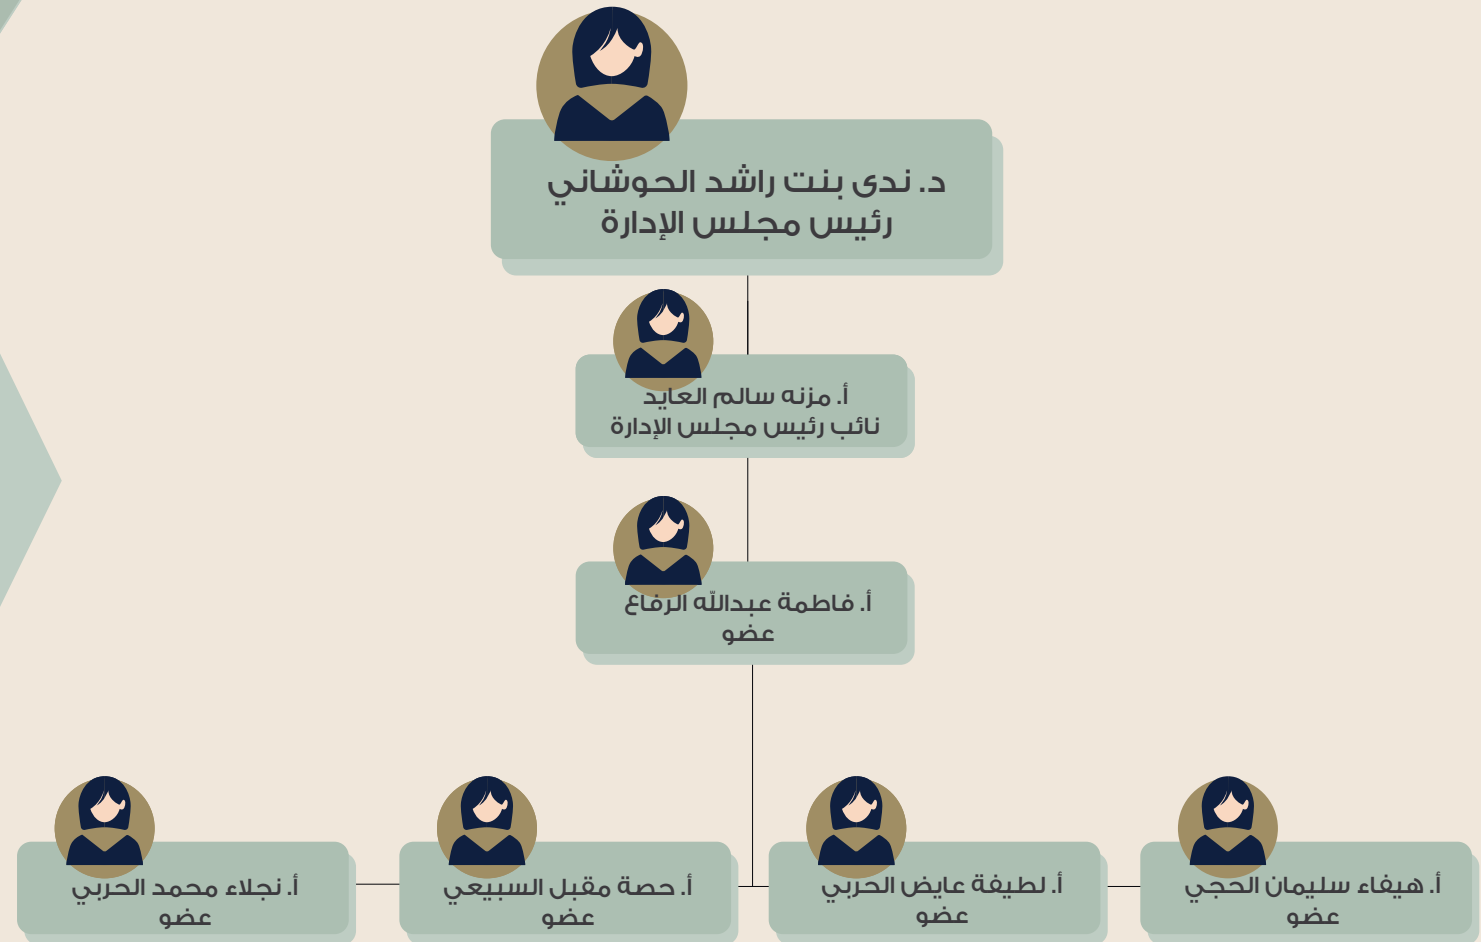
د. ندى بنت راشد الحوشاني
رئيس مجلس الإدارة

أ. مزنه سالم العايد
نائب رئيس مجلس الإدارة

أ. فاطمة عبدالله الرفاع
عضو

أ. هيفاء سليمان الحجي
عضو

أ. لطيفة عايض الحربي
عضو

أ. حصة مقبل السبيعي
عضو

أ. نجلاء محمد الحربي
عضو